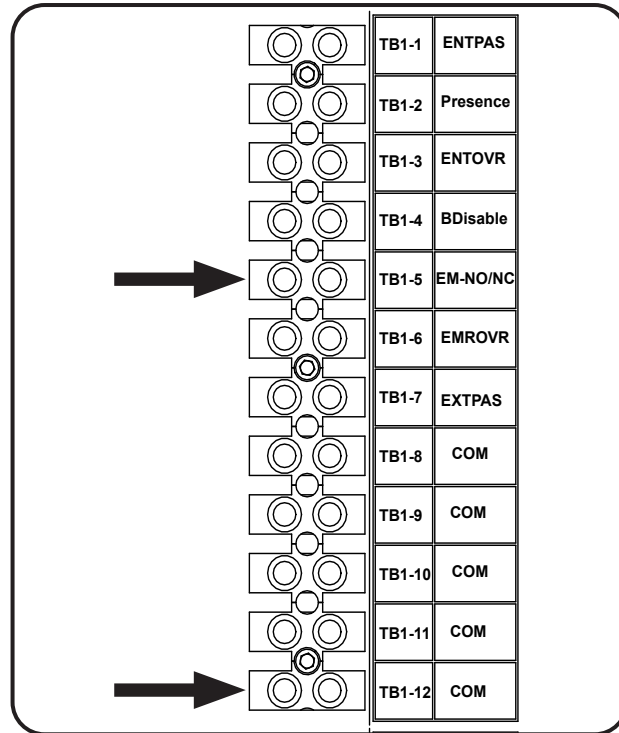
| | |
|---|---|
| TB1-1 | ENTPAS |
| TB1-2 | Presence |
| TB1-3 | ENTOVR |
| TB1-4 | BDisable |
| TB1-5 | EM-NO/NC |
| TB1-6 | EMROVR |
| TB1-7 | EXTPAS |
| TB1-8 | COM |
| TB1-9 | COM |
| TB1-10 | COM |
| TB1-11 | COM |
| TB1-12 | COM |